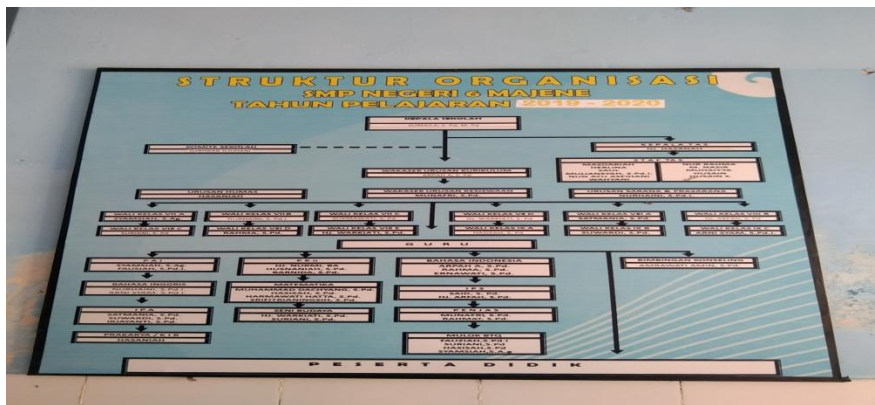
STRUKTUR ORGANISASI
SMP NEGERI 6 MAJENE
TAHUN PELAJARAN 2019 - 2020

KEPALA SEKOLAH
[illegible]

KOMITE SEKOLAH
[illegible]

KEPALA TAS
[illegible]

STAF TAS
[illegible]

WAKASEK URUSAN KURIKULUM
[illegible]

URUSAN HUMAS
HASANIAH

WAKASEK URUSAN KESISWAAN
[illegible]

URUSAN SARANA & PRASARANA
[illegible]

WALI KELAS VII A
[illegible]

WALI KELAS VII B
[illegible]

WALI KELAS VII C
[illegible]

WALI KELAS VIII A
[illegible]

WALI KELAS VIII B
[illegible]

WALI KELAS VIII C
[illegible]

WALI KELAS IX A
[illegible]

WALI KELAS IX B
RAHMA, S.Pd

WALI KELAS IX C
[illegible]

WALI KELAS IX D
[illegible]

WALI KELAS IX E
SUWARDI, S.Pd

WALI KELAS IX F
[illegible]

GURU

PAI
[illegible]

PKn
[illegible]

BAHASA INDONESIA
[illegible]
RAHMA, S.Pd
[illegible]

BIMBINGAN KONSELING
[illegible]

BAHASA INGGRIS
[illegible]
SUWARDI, S.Pd
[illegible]

MATEMATIKA
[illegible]

IPS
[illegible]

IPA
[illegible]

SENI BUDAYA
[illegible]

PENJAS
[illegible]

PRAKARYA / KTK
HASANIAH

MULOK BTQ
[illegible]

PESERTA DIDIK